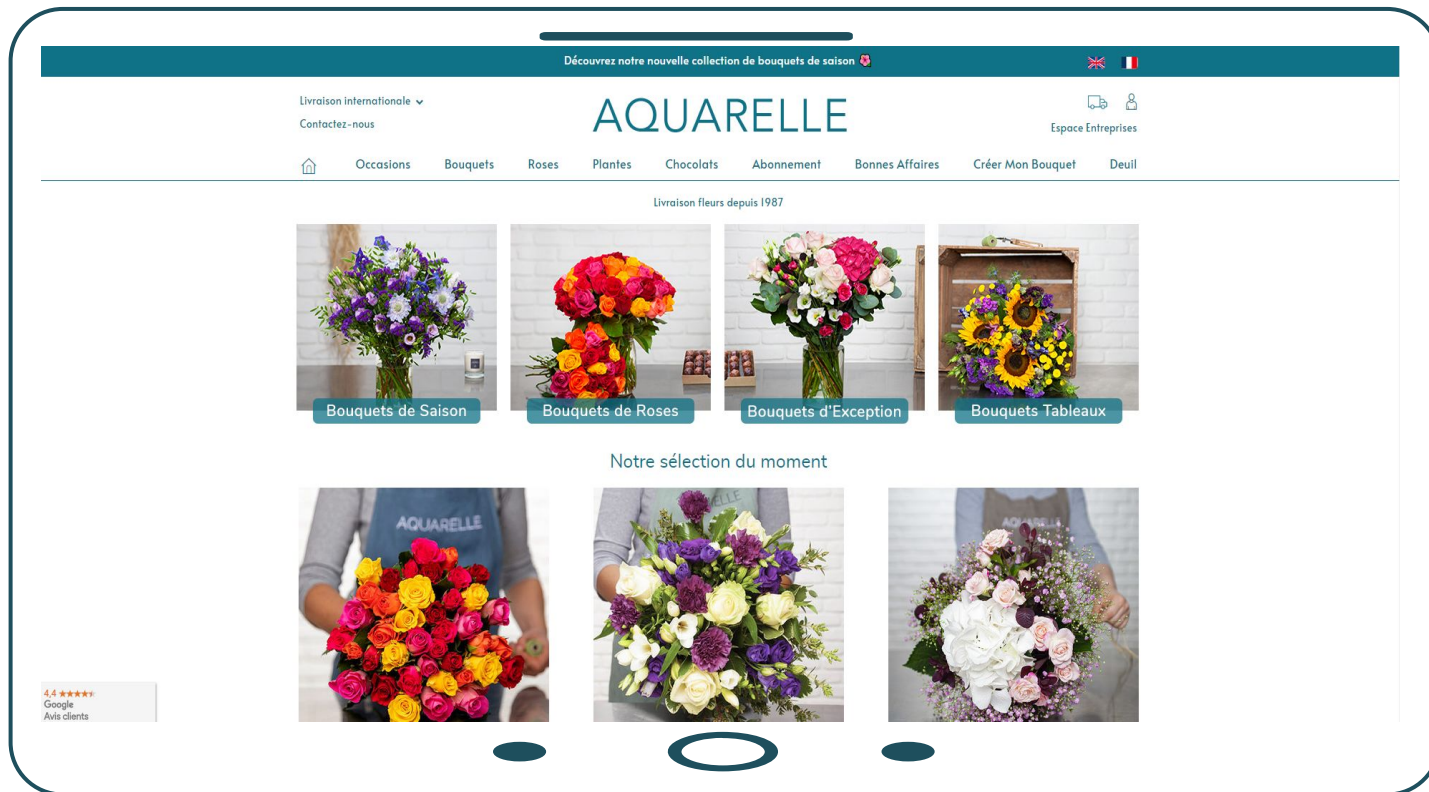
Découvrez notre nouvelle collection de bouquets de saison

Livraison internationale
Contactez-nous

AQUARELLE

Espace Entreprises

Occasions Bouquets Roses Plantes Chocolats Abonnement Bonnes Affaires Créer Mon Bouquet Deuil

Livraison fleurs depuis 1987

Bouquets de Saison
Bouquets de Roses
Bouquets d'Exception
Bouquets Tableaux

Notre sélection du moment

AQUARELLE

AQUARELLE

4,4
Google
Avis clients